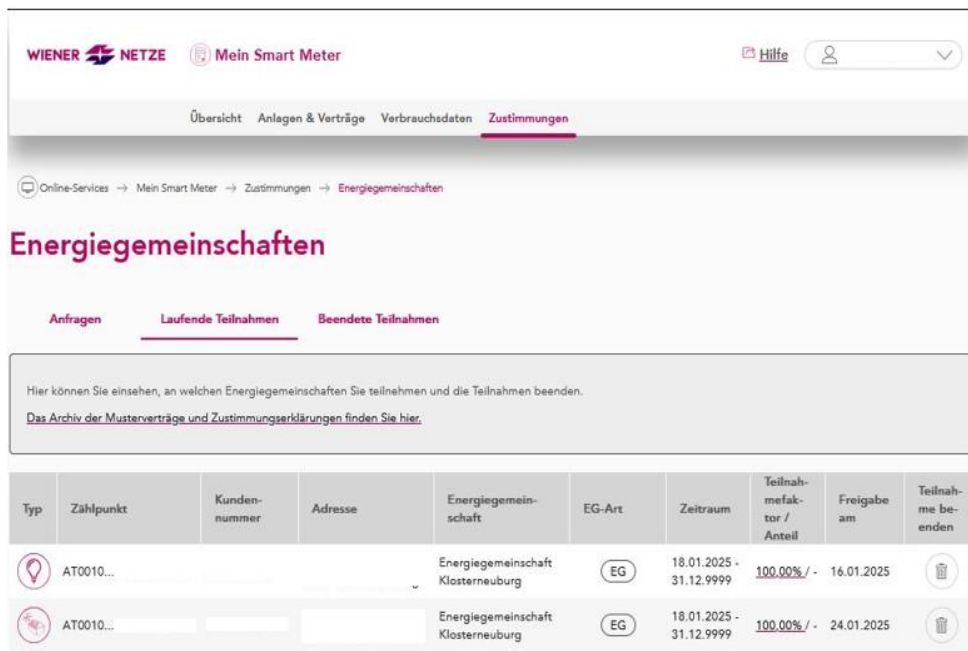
WIENER NETZE Mein Smart Meter

Hilfe

Übersicht Anlagen & Verträge Verbrauchsdaten Zustimmungen

Online-Services → Mein Smart Meter → Zustimmungen → Energiegemeinschaften

Energiegemeinschaften

Anfragen Laufende Teilnahmen Beendete Teilnahmen

Hier können Sie einsehen, an welchen Energiegemeinschaften Sie teilnehmen und die Teilnahmen beenden.

Das Archiv der Musterverträge und Zustimmungserklärungen finden Sie hier.

| Typ | Zählpunkt | Kundennummer | Adresse | Energiegemeinschaft | EG-Art | Zeitraum | Teilnahmefaktor / Anteil | Freigabe am | Teilnahme beenden |
|---|---|---|---|---|---|---|---|---|---|
| | AT0010... | | | Energiegemeinschaft Klosterneuburg | EG | 18.01.2025 - 31.12.9999 | 100,00% / - | 16.01.2025 | |
| | AT0010... | | | Energiegemeinschaft Klosterneuburg | EG | 18.01.2025 - 31.12.9999 | 100,00% / - | 24.01.2025 | |